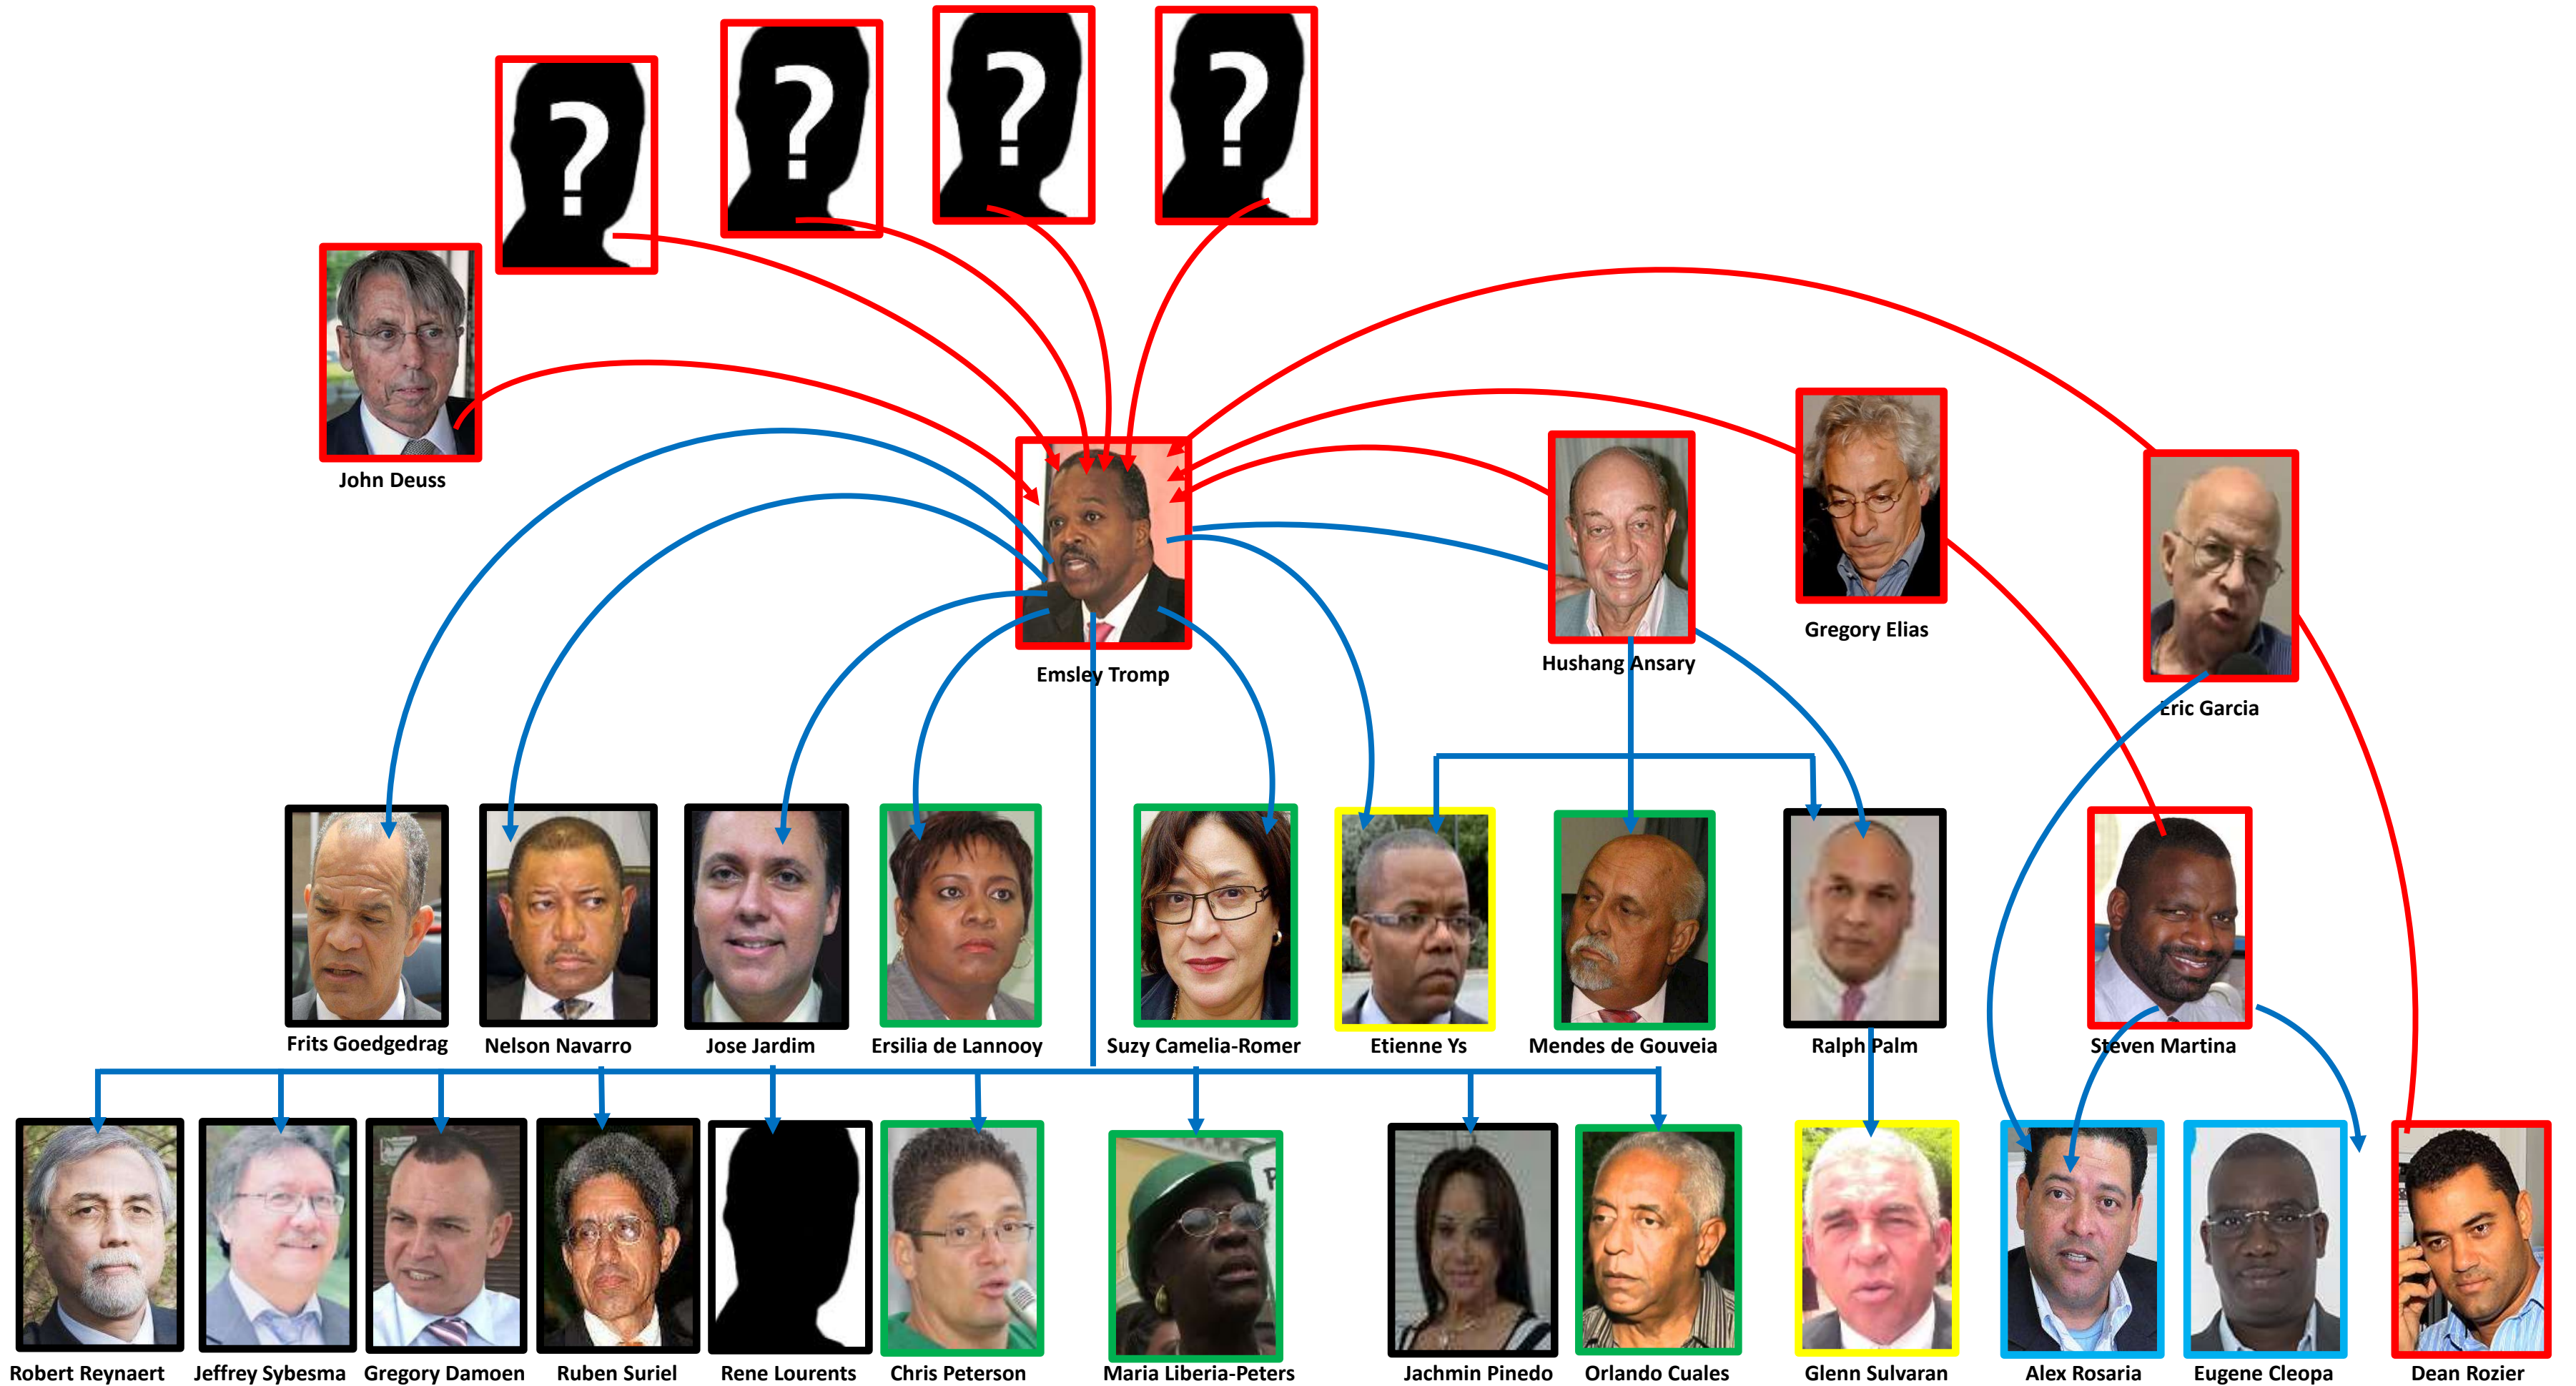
?

?

?

?

John Deuss

Emsley Tromp

Hushang Ansary

Gregory Elias

Eric Garcia

Frits Goedgedrag

Nelson Navarro

Jose Jardim

Ersilia de Lannooy

Suzy Camelia-Romer

Etienne Ys

Mendes de Gouveia

Ralph Palm

Steven Martina

Robert Reynaert

Jeffrey Sybesma

Gregory Damoen

Ruben Suriel

Rene Lourents

Chris Peterson

Maria Liberia-Peters

Jachmin Pinedo

Orlando Cuales

Glenn Sulvaran

Alex Rosaria

Eugene Cleopa

Dean Rozier